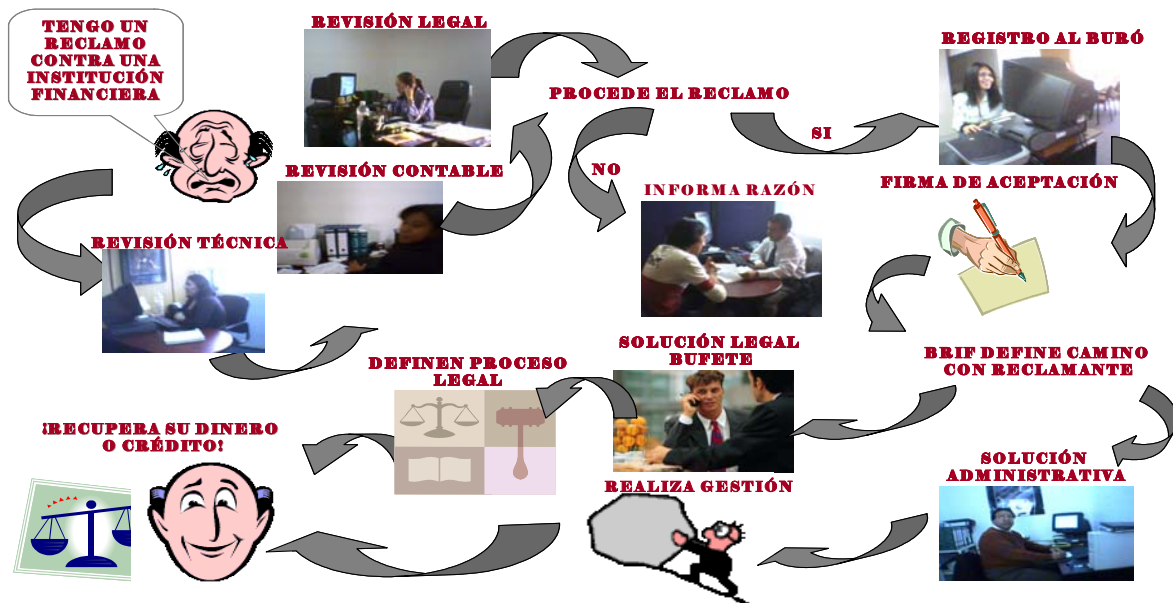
TENGO UN RECLAMO CONTRA UNA INSTITUCIÓN FINANCIERA

REVISIÓN LEGAL

PROCEDE EL RECLAMO

REGISTRO AL BURÓ

SI

NO

REVISIÓN CONTABLE

INFORMA RAZÓN

FIRMA DE ACEPTACIÓN

REVISIÓN TÉCNICA

BRIF DEFINE CAMINO CON RECLAMANTE

SOLUCIÓN LEGAL BUFETE

DEFINEN PROCESO LEGAL

¡RECUPERA SU DINERO O CRÉDITO!

SOLUCIÓN ADMINISTRATIVA

REALIZA GESTIÓN